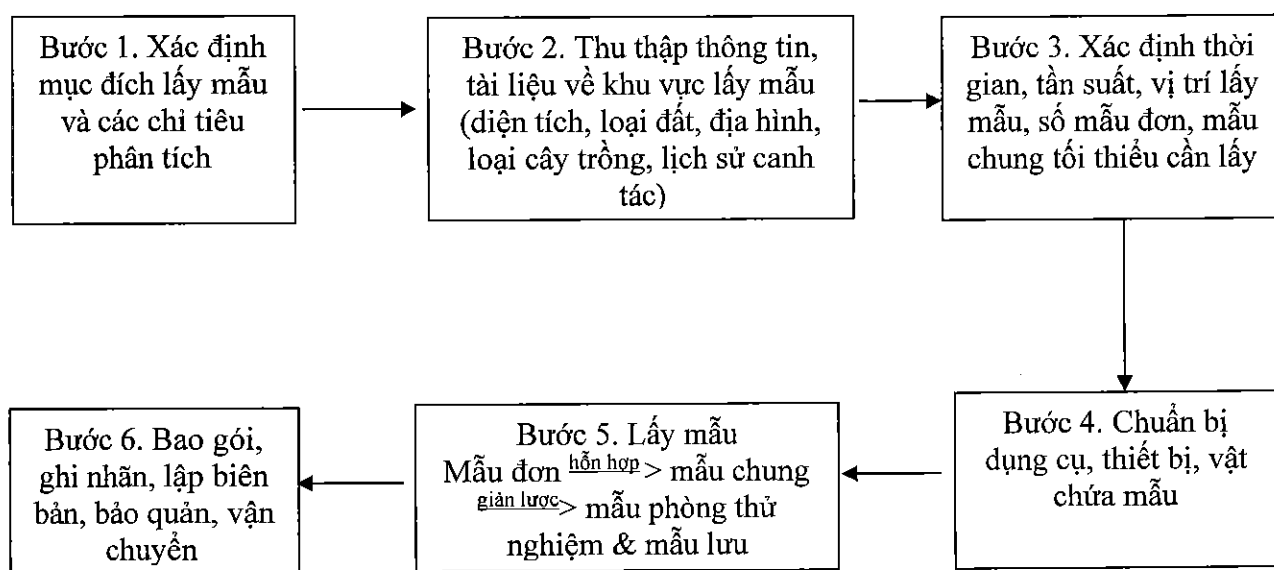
Bước 1. Xác định mục đích lấy mẫu và các chi tiêu phân tích

Bước 2. Thu thập thông tin, tài liệu về khu vực lấy mẫu (diện tích, loại đất, địa hình, loại cây trồng, lịch sử canh tác)

Bước 3. Xác định thời gian, tần suất, vị trí lấy mẫu, số mẫu đơn, mẫu chung tối thiểu cần lấy

Bước 4. Chuẩn bị dụng cụ, thiết bị, vật chứa mẫu

Bước 5. Lấy mẫu
Mẫu đơn $\xrightarrow{\text{hỗn hợp}}$> mẫu chung $\xrightarrow{\text{giản lược}}$> mẫu phòng thử nghiệm & mẫu lưu

Bước 6. Bao gói, ghi nhãn, lập biên bản, bảo quản, vận chuyển